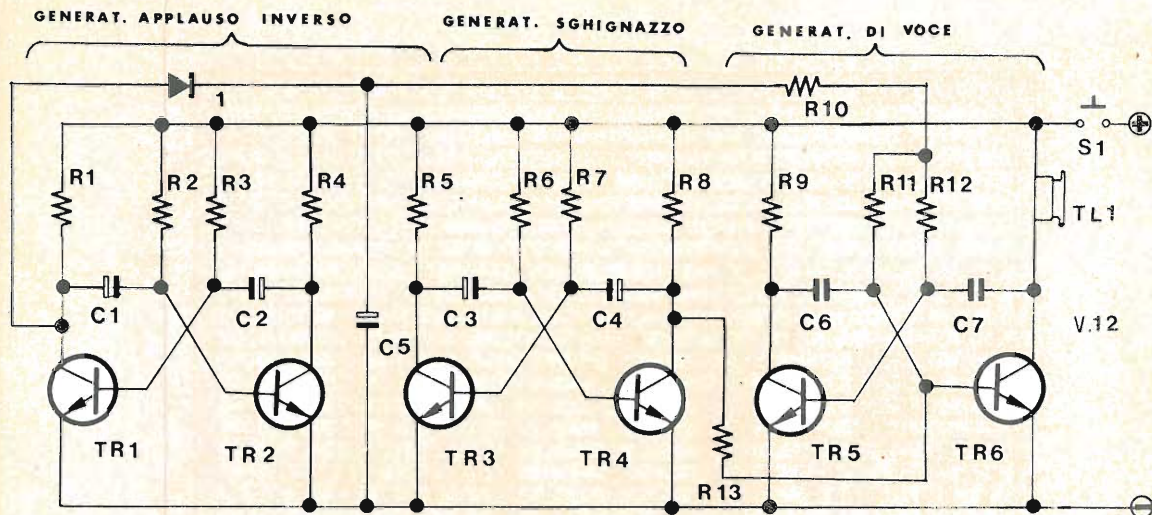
GENERAT. APPLAUSO INVERSO

GENERAT. SGHIGNAZZO

GENERAT. DI VOCE

1

R10

S1

+

R1

R2

R3

R4

R5

R6

R7

R8

R9

R11

R12

TL1

C1

C2

C3

C4

C5

C6

C7

V.12

TR1

TR2

TR3

TR4

TR5

TR6

R13

−